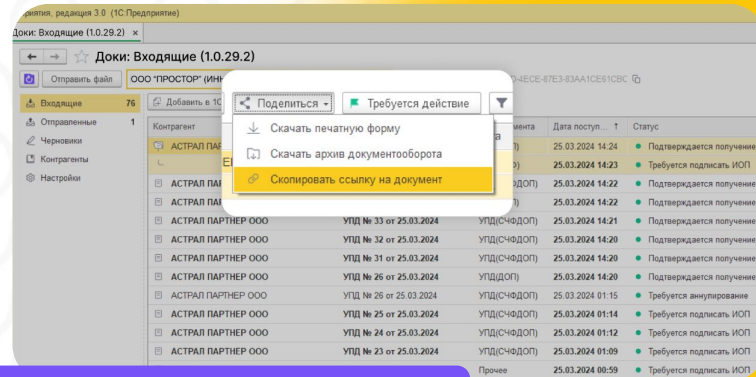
риятия, редакция 3.0 (1С:Предприятие)

оки: Входящие (1.0.29.2) ×

Доки: Входящие (1.0.29.2)

Отправить файл ООО "ПРОСТОР" (ИНН

D-4ECE-87E3-83AA1CE61CBC

Входящие 76
Отправленные 1
Черновики
Контрагенты
Настройки

Добавить в 1С

Поделиться
Требуется действие

Скачать печатную форму
Скачать архив документооборота
Скопировать ссылку на документ

| Контрагент | | ...мента | Дата поступ... ↑ | Статус |
|---|---|---|---|---|
| АСТРАЛ ПАР... | | ...) | 25.03.2024 14:24 | Подтверждается получение |
| | E... | ...) | 25.03.2024 14:23 | Требуется подписать ИОП |
| АСТРАЛ ПАР... | | ...ФДОП) | 25.03.2024 14:22 | Подтверждается получение |
| АСТРАЛ ПАР... | | ...) | 25.03.2024 14:22 | Подтверждается получение |
| АСТРАЛ ПАРТНЕР ООО | УПД № 33 от 25.03.2024 | УПД(СЧФДОП) | 25.03.2024 14:21 | Подтверждается получение |
| АСТРАЛ ПАРТНЕР ООО | УПД № 32 от 25.03.2024 | УПД(СЧФДОП) | 25.03.2024 14:20 | Подтверждается получение |
| АСТРАЛ ПАРТНЕР ООО | УПД № 31 от 25.03.2024 | УПД(СЧФДОП) | 25.03.2024 14:20 | Подтверждается получение |
| АСТРАЛ ПАРТНЕР ООО | УПД № 26 от 25.03.2024 | УПД(ДОП) | 25.03.2024 14:20 | Подтверждается получение |
| АСТРАЛ ПАРТНЕР ООО | УПД № 26 от 25.03.2024 | УПД(СЧФДОП) | 25.03.2024 01:15 | Требуется аннулирование |
| АСТРАЛ ПАРТНЕР ООО | УПД № 25 от 25.03.2024 | УПД(СЧФДОП) | 25.03.2024 01:14 | Требуется подписать ИОП |
| АСТРАЛ ПАРТНЕР ООО | УПД № 24 от 25.03.2024 | УПД(СЧФДОП) | 25.03.2024 01:12 | Требуется подписать ИОП |
| АСТРАЛ ПАРТНЕР ООО | УПД № 23 от 25.03.2024 | УПД(СЧФДОП) | 25.03.2024 01:09 | Требуется подписать ИОП |
| | | Прочее | 25.03.2024 00:59 | Требуется подписать ИОП |